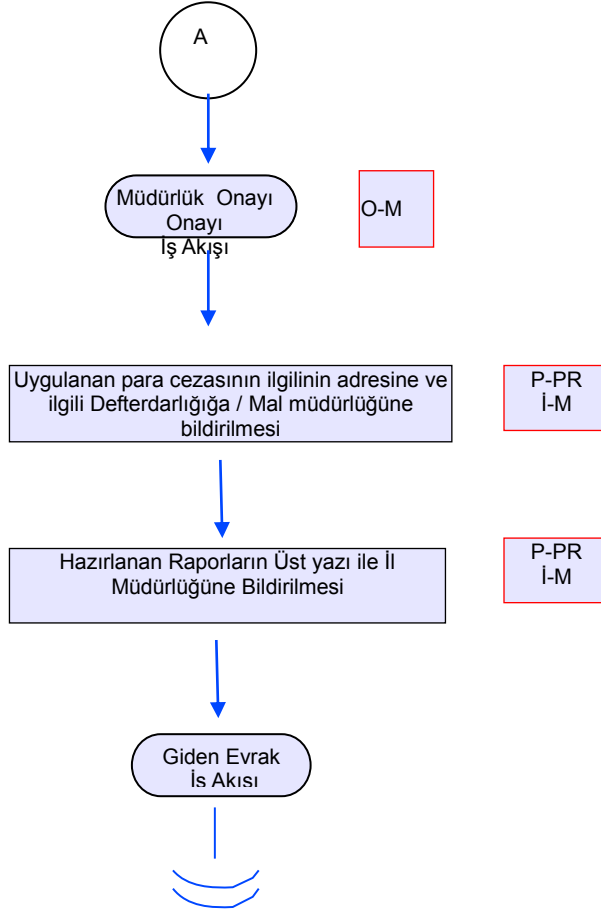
A

Müdürlük Onayı Onayı İş Akışı

O-M

Uygulanan para cezasının ilgilinin adresine ve ilgili Defterdarlığığa / Mal müdürlüğüne bildirilmesi

P-PR İ-M

Hazırlanan Raporların Üst yazı ile İl Müdürlüğüne Bildirilmesi

P-PR İ-M

Giden Evrak İs Akısı